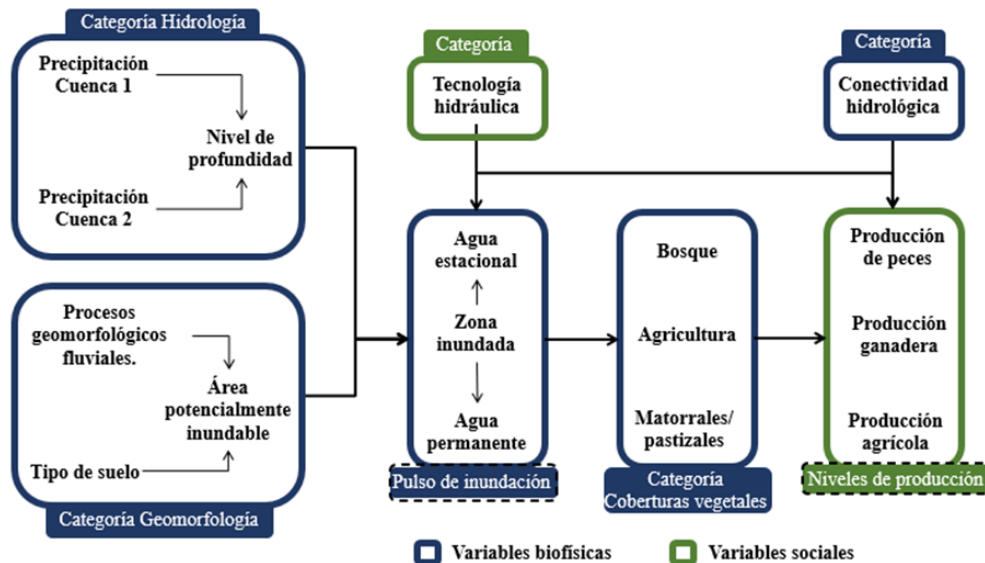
Categoría Hidrología

Precipitación Cuenca 1

Nivel de profundidad

Precipitación Cuenca 2

Procesos geomorfológicos fluviales.

Área potencialmente inundable

Tipo de suelo

Categoría Geomorfología

Categoría

Tecnología hidráulica

Agua estacional

Zona inundada

Agua permanente

Pulso de inundación

Bosque

Agricultura

Matorrales/ pastizales

Categoría Coberturas vegetales

Categoría

Conectividad hidrológica

Producción de peces

Producción ganadera

Producción agrícola

Niveles de producción

Variables biofísicas

Variables sociales